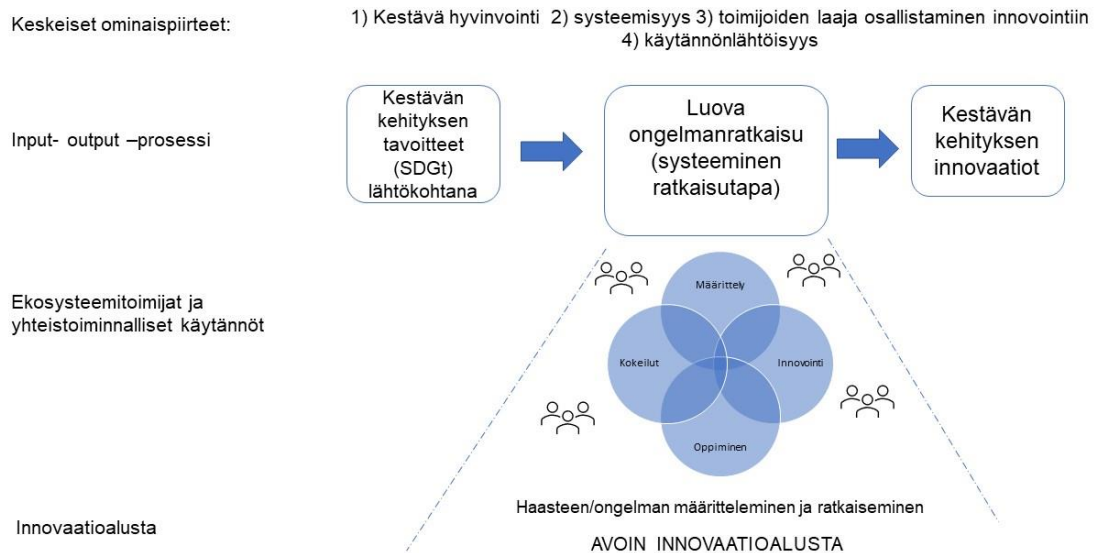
Keskeiset ominaispiirteet:

1) Kestävä hyvinvointi 2) systeemisyys 3) toimijoiden laaja osallistaminen innovointiin 4) käytännönlähtöisyys

Input- output –prosessi

Kestävän kehityksen tavoitteet (SDGt) lähtökohtana

Luova ongelmanratkaisu (systeeminen ratkaisutapa)

Kestävän kehityksen innovaatiot

Ekosysteemitoimijat ja yhteistoiminnalliset käytännöt

Määrittely

Kokeilut

Innovointi

Oppiminen

Haasteen/ongelman määritteleminen ja ratkaiseminen

Innovaatioalusta

AVOIN INNOVAATIOALUSTA